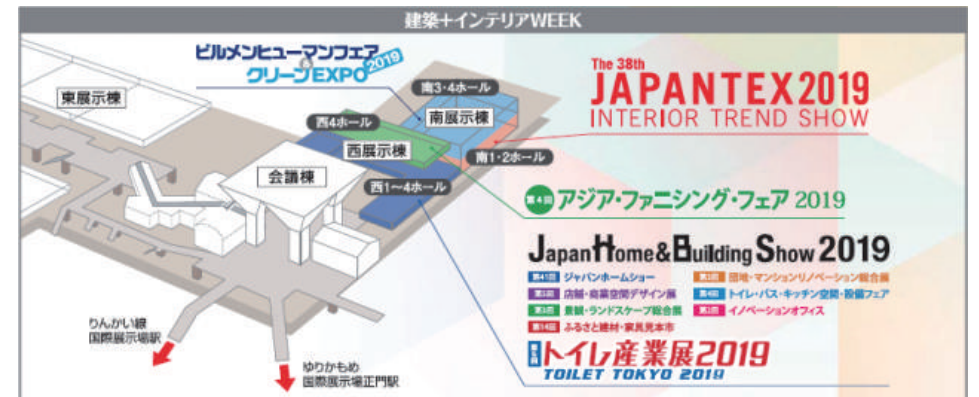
建築+インテリアWEEK

ビルメンヒューマンフェア & クリーンEXPO 2019

東展示棟

南3・4ホール
南展示棟
西4ホール
西展示棟
南1・2ホール
会議棟
西1～4ホール

The 38th
JAPANTEX 2019
INTERIOR TREND SHOW

第4回 アジア・ファニシング・フェア 2019

Japan Home & Building Show 2019
第41回 ジャパンホームショー
第3回 店舗・商業空間デザイン展
第3回 景観・ランドスケープ総合展
第14回 ふるさと建材・家具見本市
第5回 団地・マンションリノベーション総合展
第4回 トイレ・バス・キッチン空間・設備フェア
第2回 イノベーションオフィス

第1回 トイレ産業展2019
TOILET TOKYO 2019

りんかい線
国際展示場駅

ゆりかもめ
国際展示場正門駅